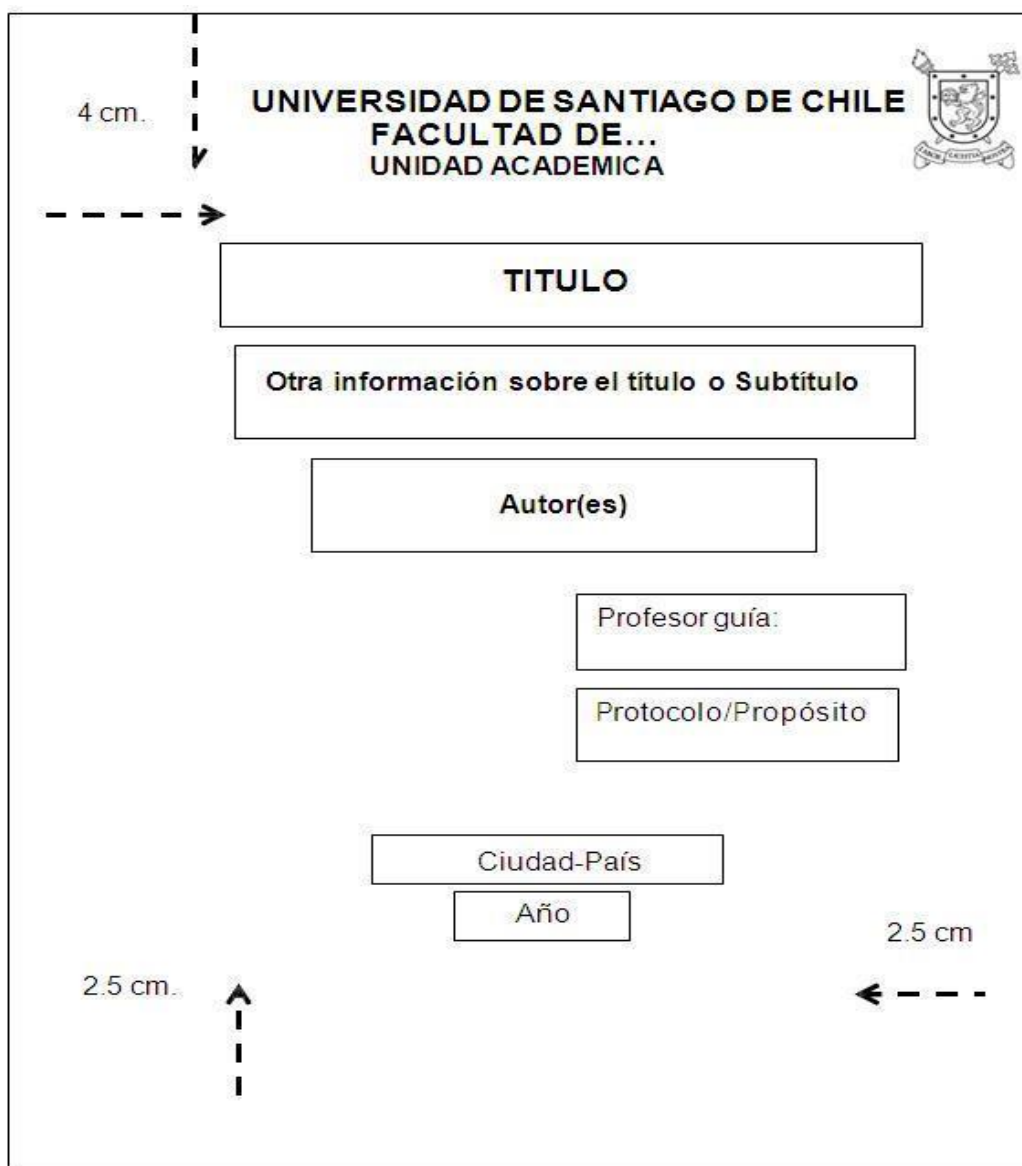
4 cm.

UNIVERSIDAD DE SANTIAGO DE CHILE
FACULTAD DE...
UNIDAD ACADEMICA

LABOR LAETITIA NOSTRA

TITULO

Otra información sobre el título o Subtítulo

Autor(es)

Profesor guía:

Protocolo/Propósito

Ciudad-País

Año

2.5 cm

2.5 cm.